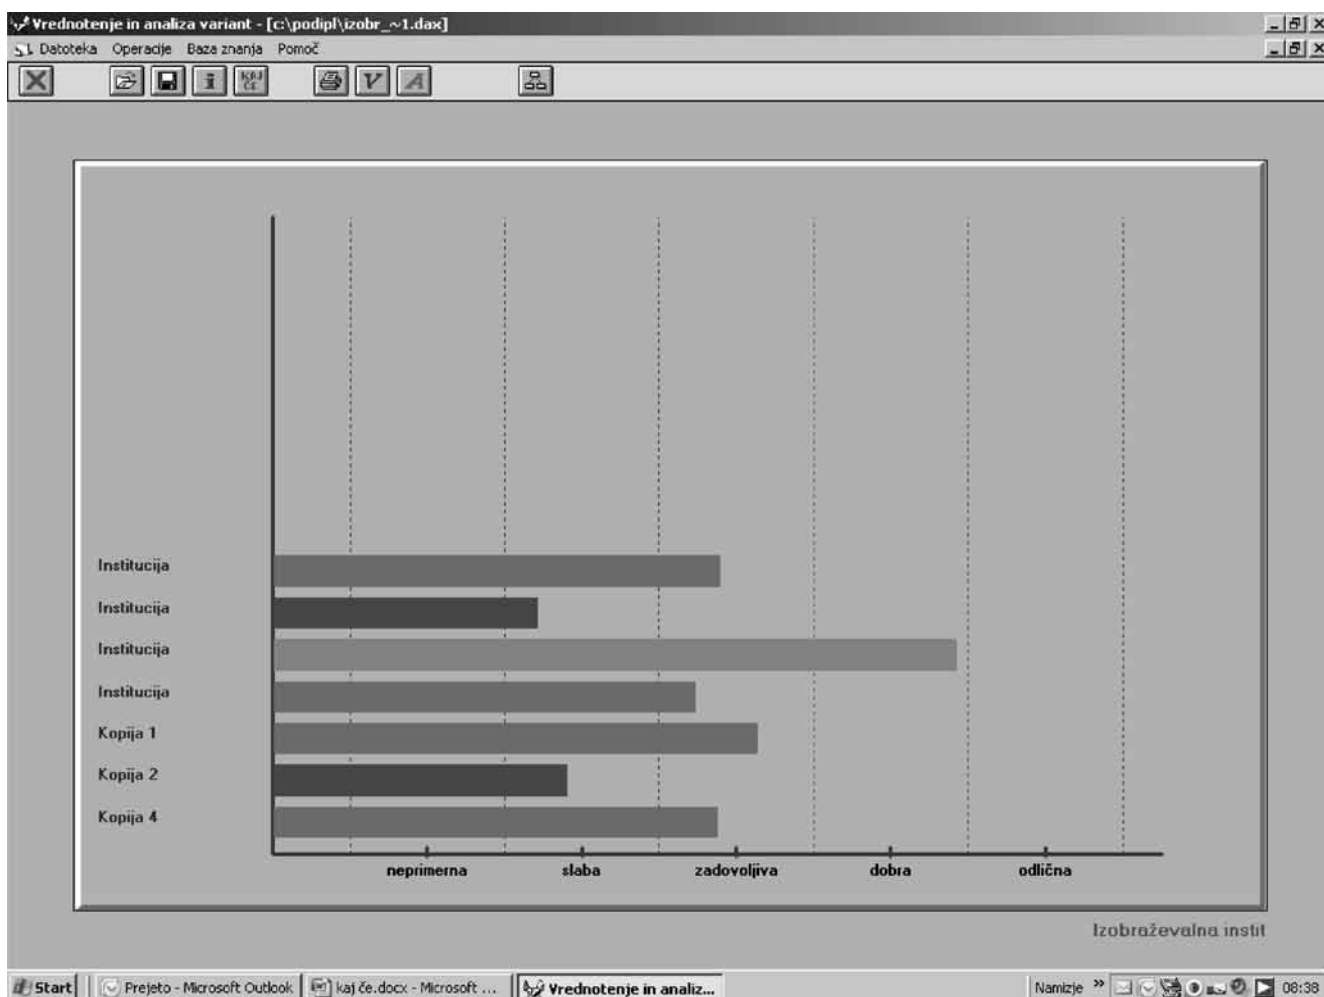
Vrednotenje in analiza variant - [c:\podipl\izobr_~1.dax]

Datoteka Operacije Baza znanja Pomoč

KAJ ČE

Institucija
Institucija
Institucija
Institucija
Kopija 1
Kopija 2
Kopija 4

neprimerna slaba zadovoljiva dobra odlična

Izobraževalna instit

Start | Prejeto - Microsoft Outlook | kaj če.docx - Microsoft ... | Vrednotenje in analiz... | Namizje » 08:38